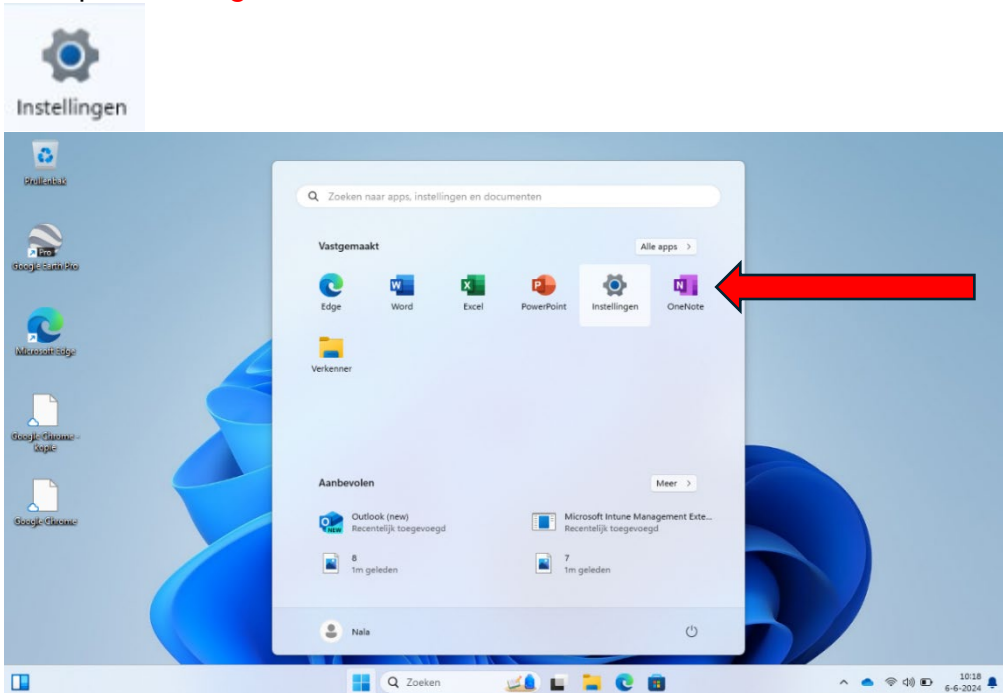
Instellingen

Prullenbak

Google Earth Pro

Microsoft Edge

Google Chrome - Kopie

Google Chrome

Zoeken naar apps, instellingen en documenten

Vastgemaakt

Alle apps >

Edge
Word
Excel
PowerPoint
Instellingen
OneNote
Verkenner

Aanbevolen

Meer >

Outlook (new)
Recentelijk toegevoegd

Microsoft Intune Management Exte...
Recentelijk toegevoegd

8
1m geleden

7
1m geleden

Nala

Zoeken

10:18
6-6-2024